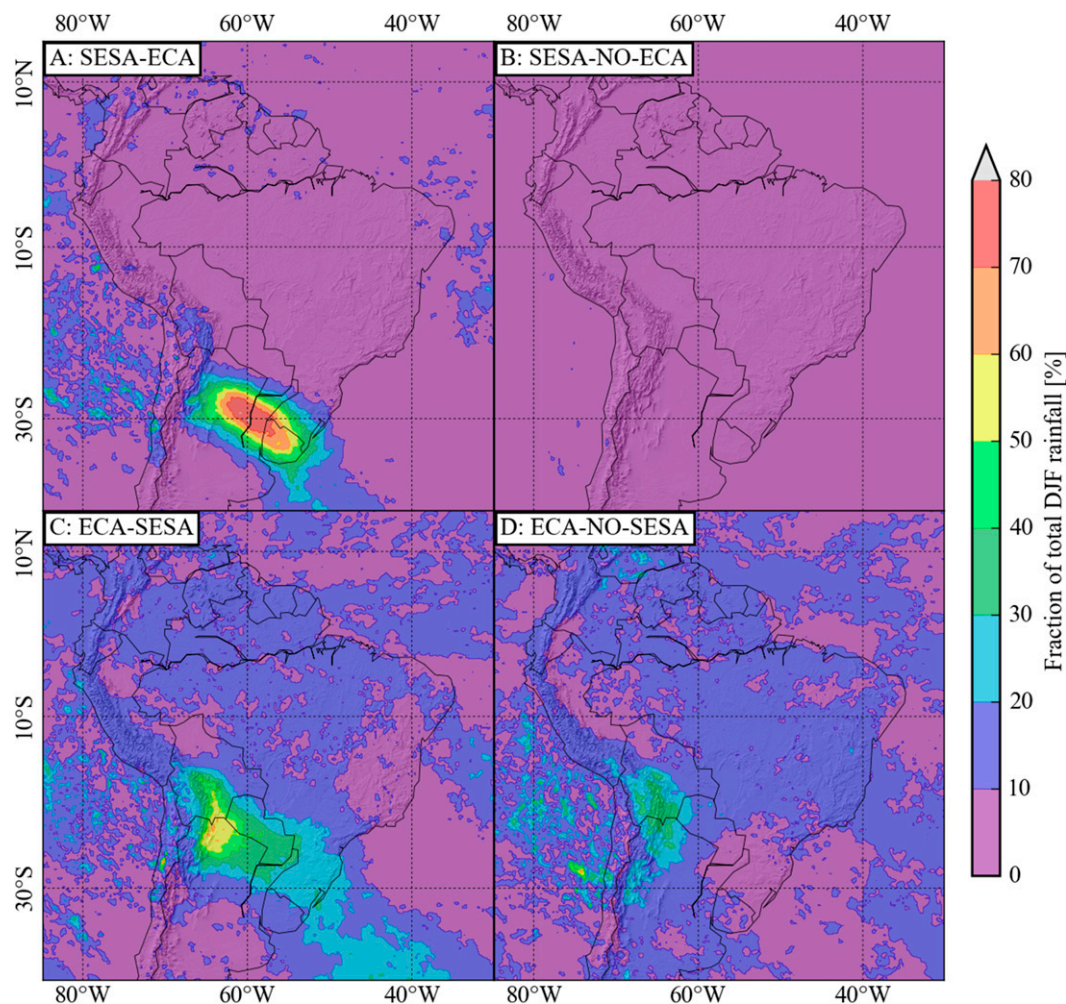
80°W 60°W 40°W 80°W 60°W 40°W

A: SESA-ECA

B: SESA-NO-ECA

C: ECA-SESA

D: ECA-NO-SESA

10°N
10°S
30°S
10°N
10°S
30°S

80°W 60°W 40°W 80°W 60°W 40°W

80
70
60
50
40
30
20
10
0

Fraction of total DJF rainfall [%]